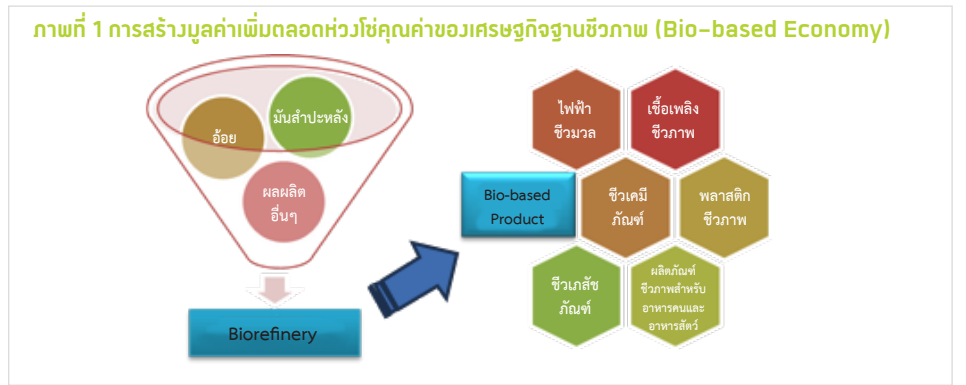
ภาพที่ 1 การสร้างมูลค่าเพิ่มตลอดห่วงโซ่คุณค่าของเศรษฐกิจฐานชีวภาพ (Bio-based Economy)

อ้อย

มันสำปะหลัง

ผลผลิตอื่นๆ

Biorefinery

Bio-based Product

ไฟฟ้าชีวมวล

เชื้อเพลิงชีวภาพ

ชีวเคมีภัณฑ์

พลาสติกชีวภาพ

ชีวเภสัชภัณฑ์

ผลิตภัณฑ์ชีวภาพสำหรับอาหารคนและอาหารสัตว์